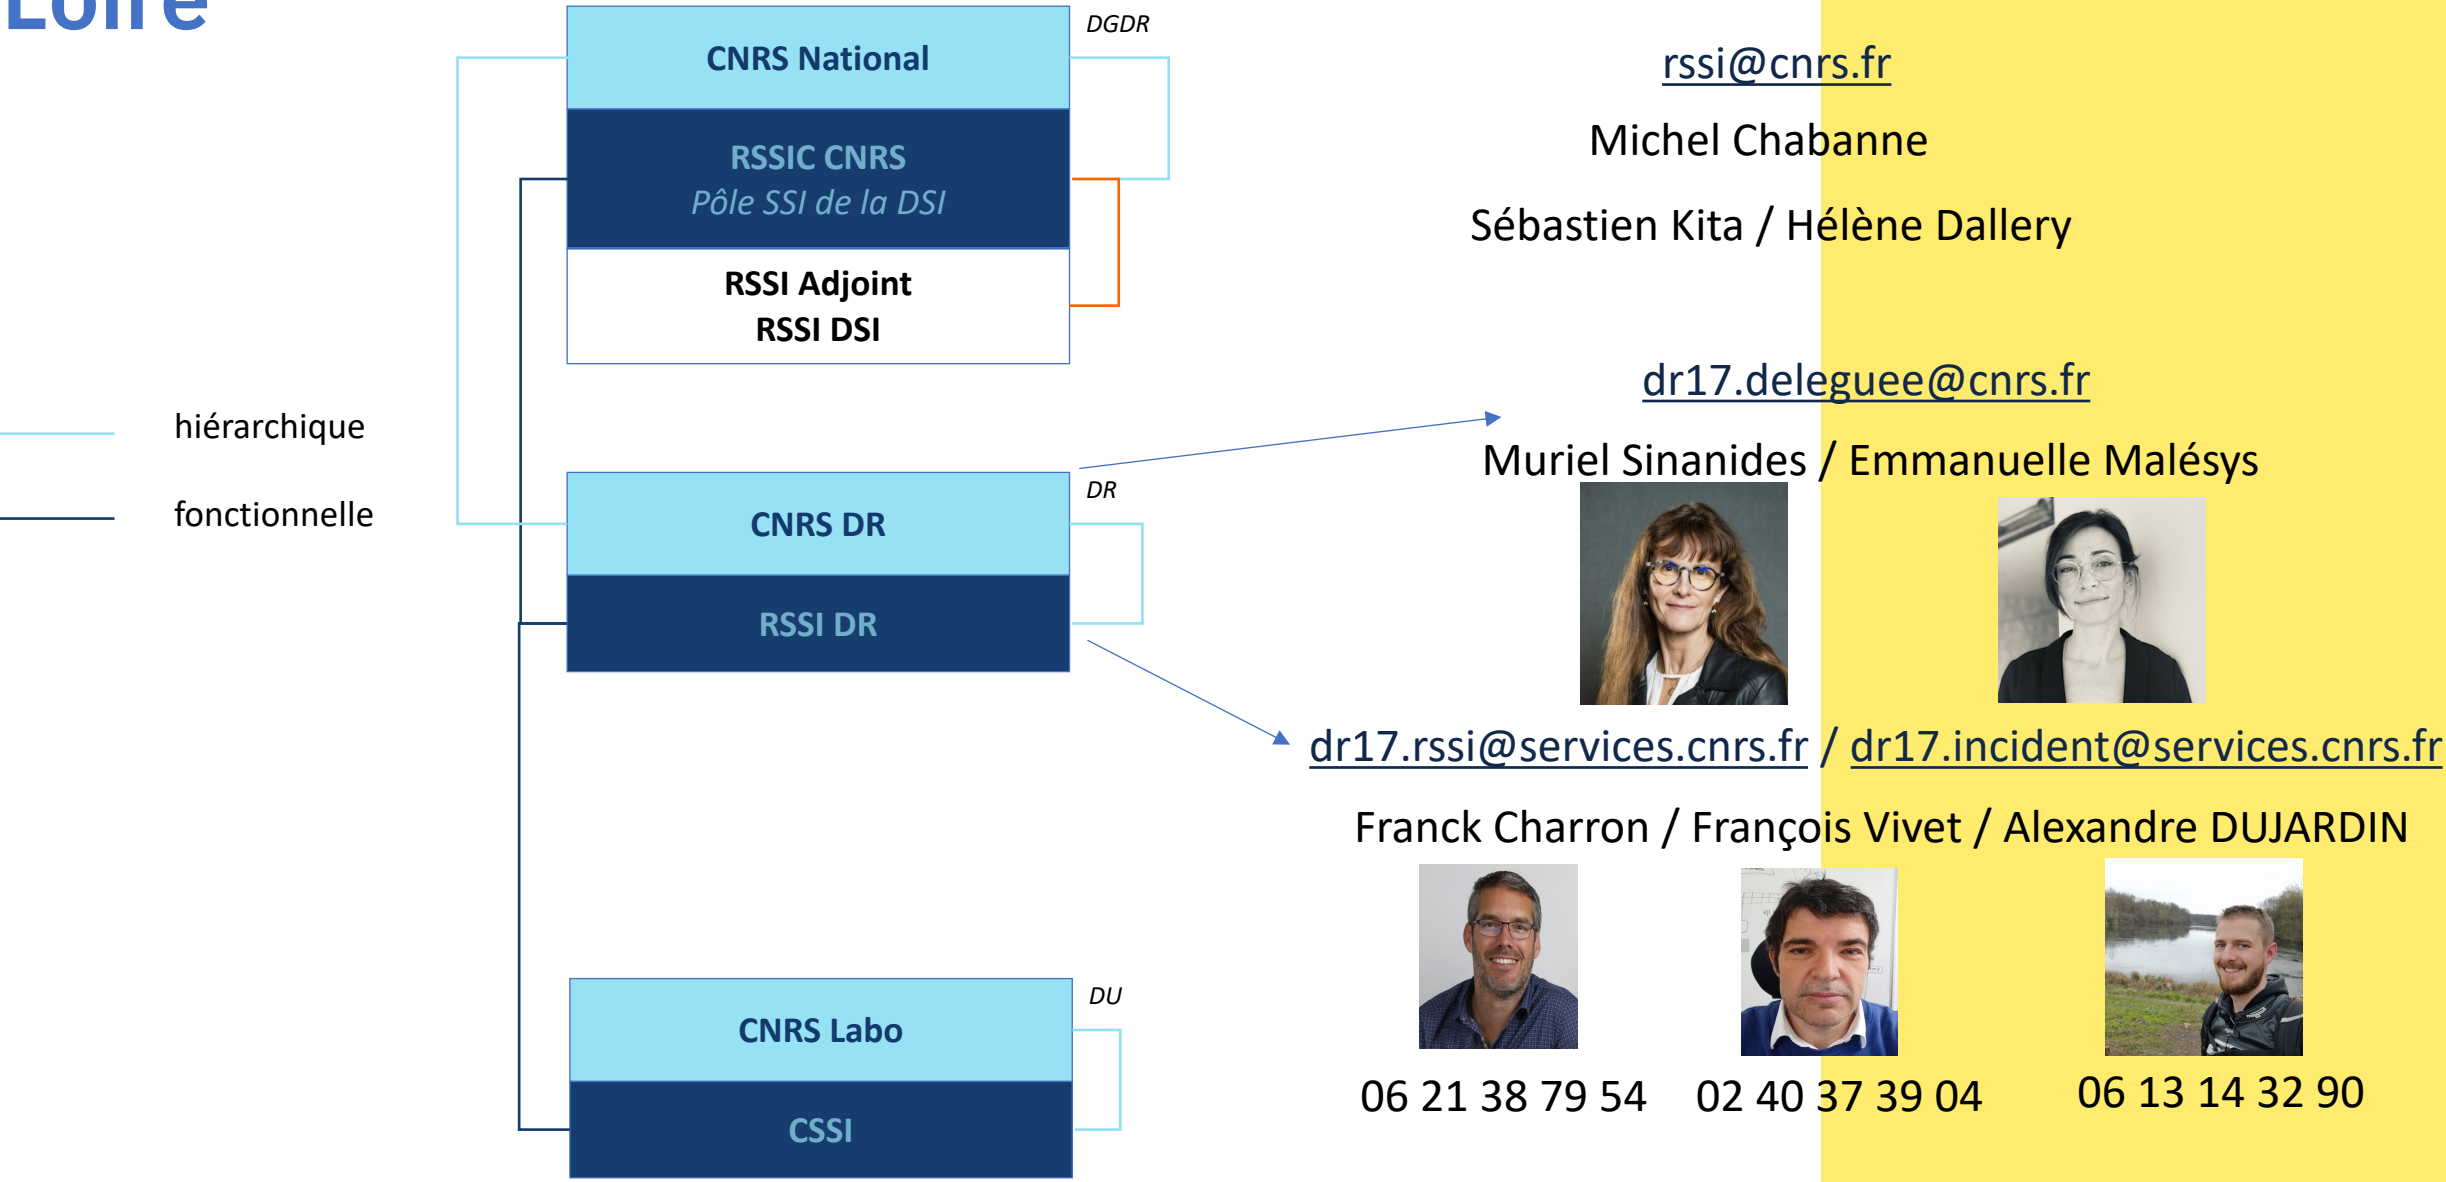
Loire

CNRS National

RSSIC CNRS
Pôle SSI de la DSI

RSSI Adjoint
RSSI DSI

DGDR

hiérarchique

fonctionnelle

CNRS DR

RSSI DR

DR

CNRS Labo

CSSI

DU

rssi@cnrs.fr

Michel Chabanne

Sébastien Kita / Hélène Dallery

dr17.deleguee@cnrs.fr

Muriel Sinanides / Emmanuelle Malésys

dr17.rssi@services.cnrs.fr / dr17.incident@services.cnrs.fr

Franck Charron / François Vivet / Alexandre DUJARDIN

06 21 38 79 54 02 40 37 39 04 06 13 14 32 90